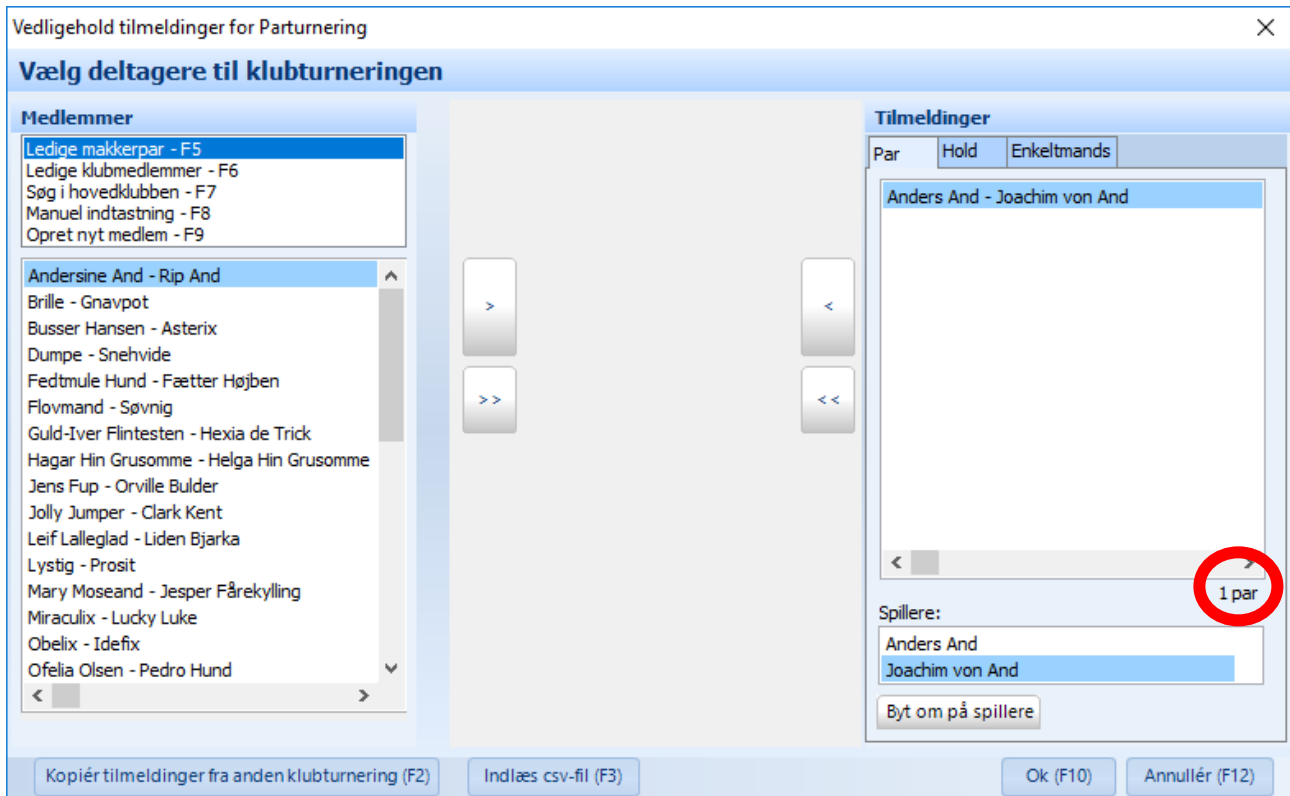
Vedligehold tilmeldinger for Parturnering

Vælg deltagere til klubturneringen

Medlemmer

Ledige makkerpar - F5
Ledige klubmedlemmer - F6
Søg i hovedklubben - F7
Manuel indtastning - F8
Opret nyt medlem - F9

Andersine And - Rip And
Brille - Gnavpot
Busser Hansen - Asterix
Dumpe - Snehvide
Fedtmule Hund - Fætter Højben
Flovmand - Søvnig
Guld-Iver Flintesten - Hexia de Trick
Hagar Hin Grusomme - Helga Hin Grusomme
Jens Fup - Orville Bulder
Jolly Jumper - Clark Kent
Leif Lallegladl - Liden Bjarka
Lystig - Prosit
Mary Moseand - Jesper Fårekylling
Miraculix - Lucky Luke
Obelix - Idefix
Ofelia Olsen - Pedro Hund

>
>>
<
<<

Tilmeldinger

Par
Hold
Enkeltmands

Anders And - Joachim von And

1 par

Spillere:

Anders And
Joachim von And

Byt om på spillere

Kopiér tilmeldinger fra anden klubturnering (F2)
Indlæs csv-fil (F3)
Ok (F10)
Annullér (F12)